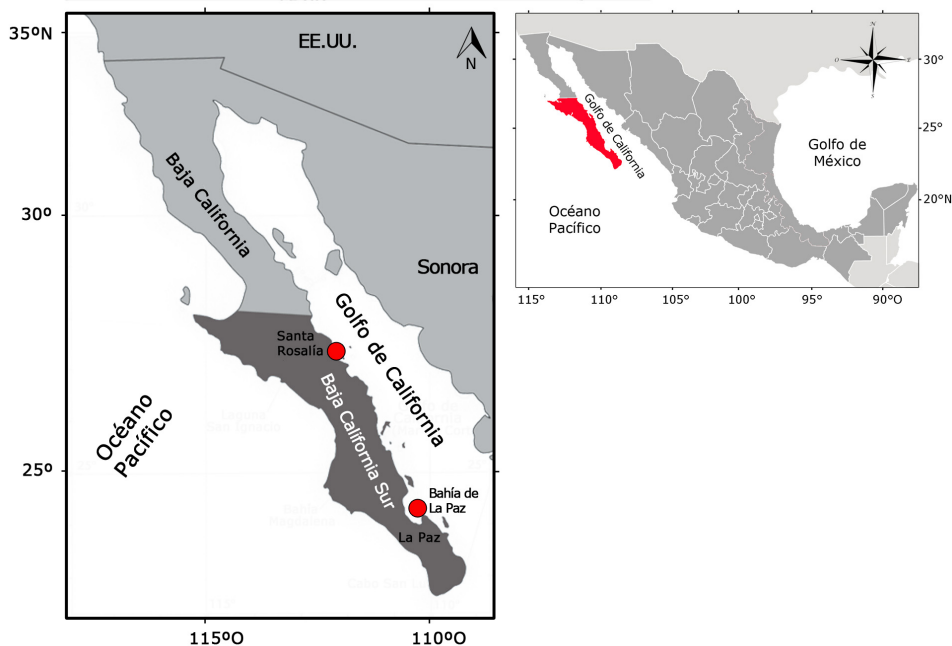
35ºN
30º
25º
115ºO
110ºO
EE.UU.
N
Baja California
Sonora
Golfo de California
Santa Rosalía
Baja California Sur
Océano Pacífico
Bahía de La Paz
La Paz

N
O
E
S
30°
25°
20°N
Golfo de California
Golfo de México
Océano Pacífico
115°
110°
105°
100°
95°
90°O